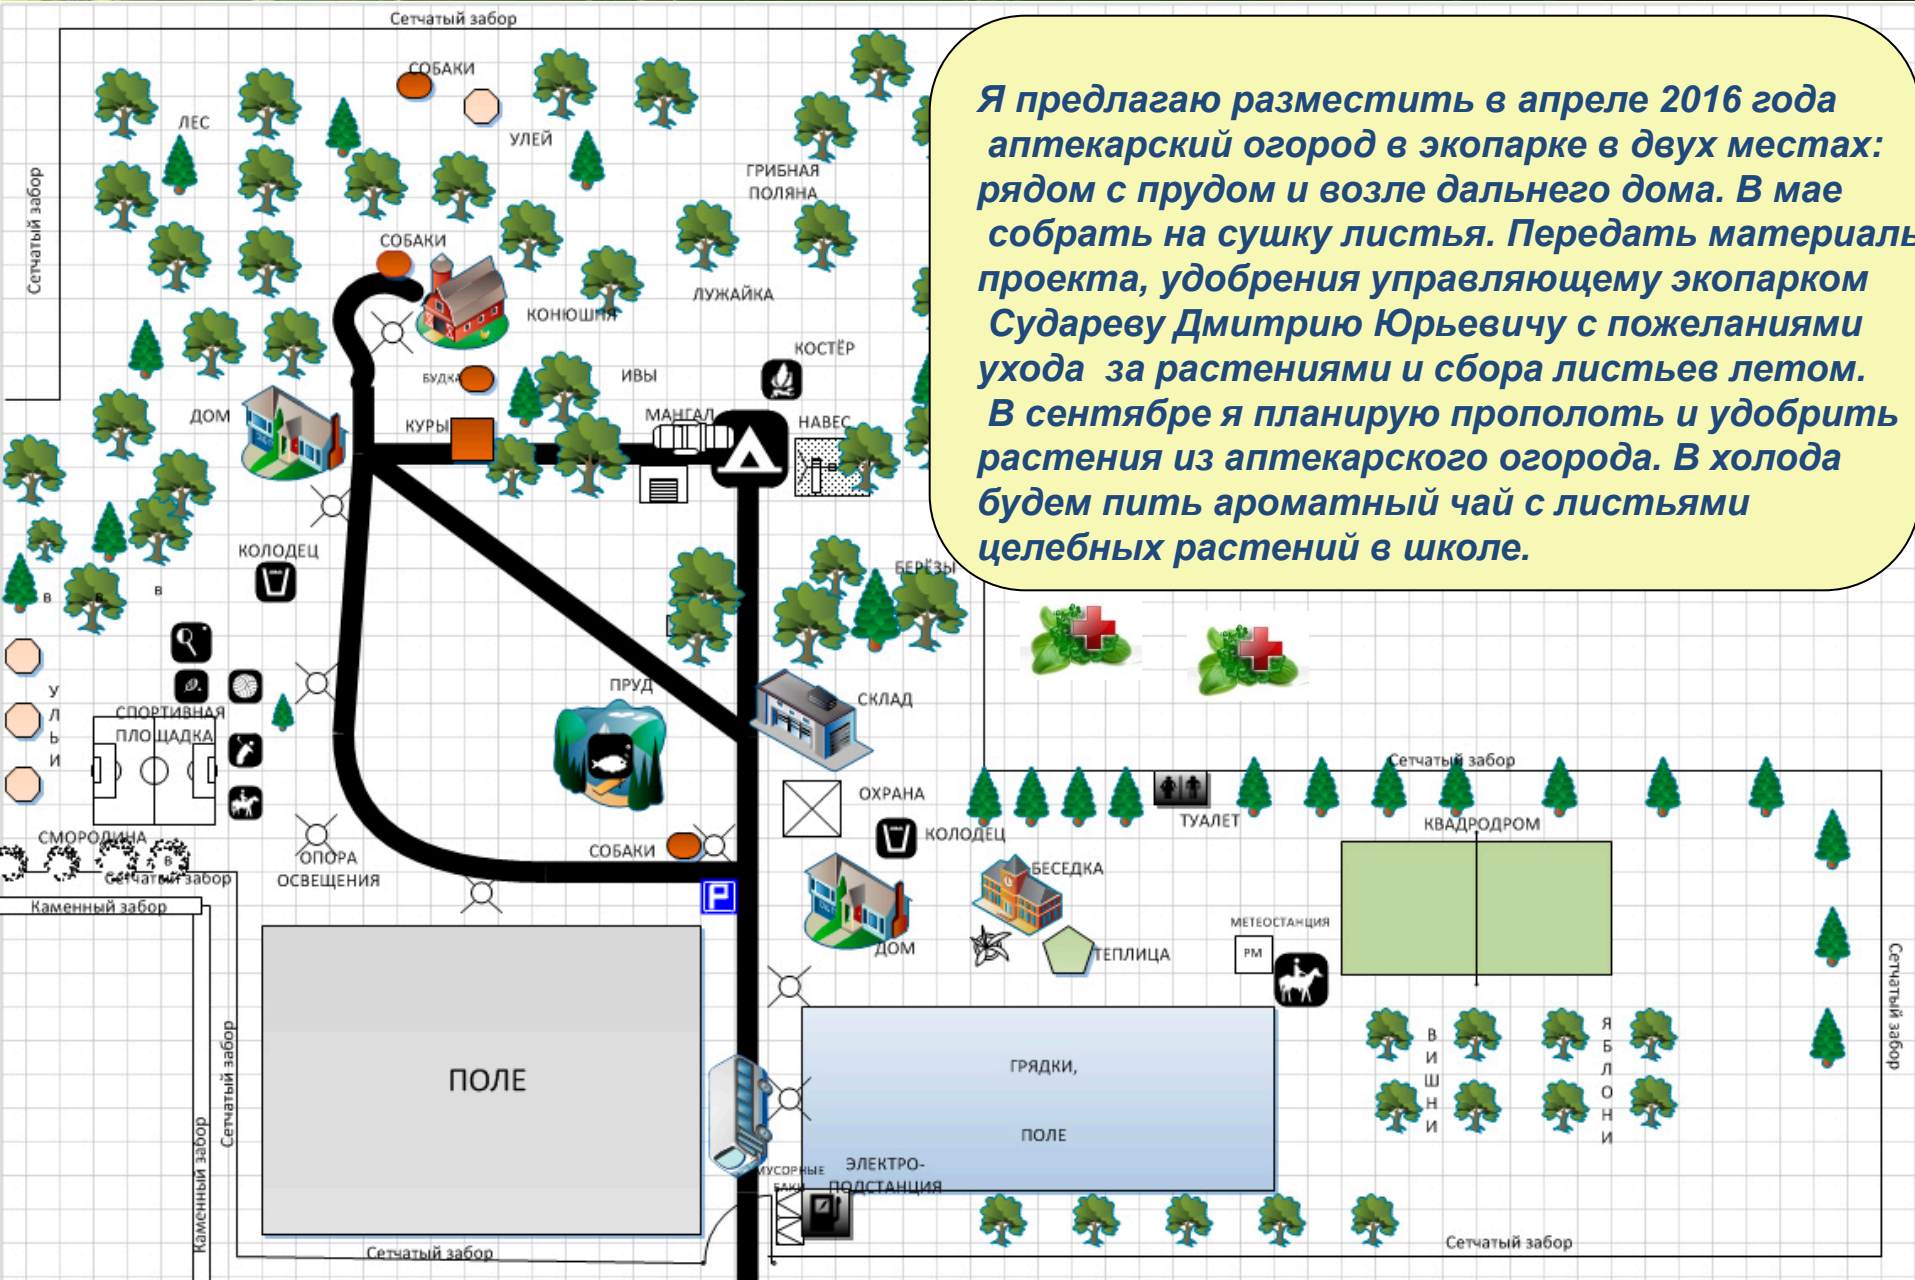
Я предлагаю разместить в апреле 2016 года аптекарский огород в экопарке в двух местах: рядом с прудом и возле дальнего дома. В мае собрать на сушку листья. Передать материалы проекта, удобрения управляющему экопарком Судареву Дмитрию Юрьевичу с пожеланиями ухода за растениями и сбора листьев летом. В сентябре я планирую прополоть и удобрить растения из аптекарского огорода. В холода будем пить ароматный чай с листьями целебных растений в школе.

Сетчатый забор
Сетчатый забор
СОБАКИ
ЛЕС
УЛЕЙ
ГРИБНАЯ ПОЛЯНА
СОБАКИ
КОНЮШНЯ
ЛУЖАЙКА
КОСТЁР
БУДКА
ИВЫ
ДОМ
КУРЫ
МАНГАЛ
НАВЕС
КОЛОДЕЦ
БЕРЁЗЫ
в
в
в
У
Л
Ь
И
СПОРТИВНАЯ ПЛОЩАДКА
ПРУД
СКЛАД
ОХРАНА
СМОРОДИНА
в
СОБАКИ
КОЛОДЕЦ
ТУАЛЕТ
Сетчатый забор
КВАДРОДРОМ
ОПОРА ОСВЕЩЕНИЯ
Сетчатый забор
Каменный забор
БЕСЕДКА
ДОМ
ТЕПЛИЦА
МЕТЕОСТАНЦИЯ
РМ
ПОЛЕ
Сетчатый забор
Каменный забор
ГРЯДКИ,
ПОЛЕ
В
И
Ш
Н
И
Я
Б
Л
О
Н
И
Сетчатый забор
МУСОРНЫЕ БАКИ
ЭЛЕКТРО-ПОДСТАНЦИЯ
Сетчатый забор
Сетчатый забор